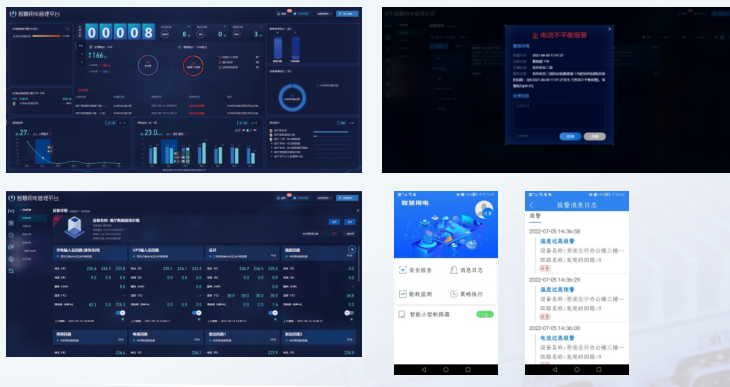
智慧用电管理平台

00008

166

27

23.0

电流不平衡报警

确定

智慧用电管理平台

智慧用电

安全报告

消息日志

能耗监测

策略执行

智能小型断路器

报警消息日志

报警

2022-07-05 14:36:58

温度过高报警

2022-07-05 14:36:29

温度过高报警

2022-07-05 14:36:00

电流过高报警